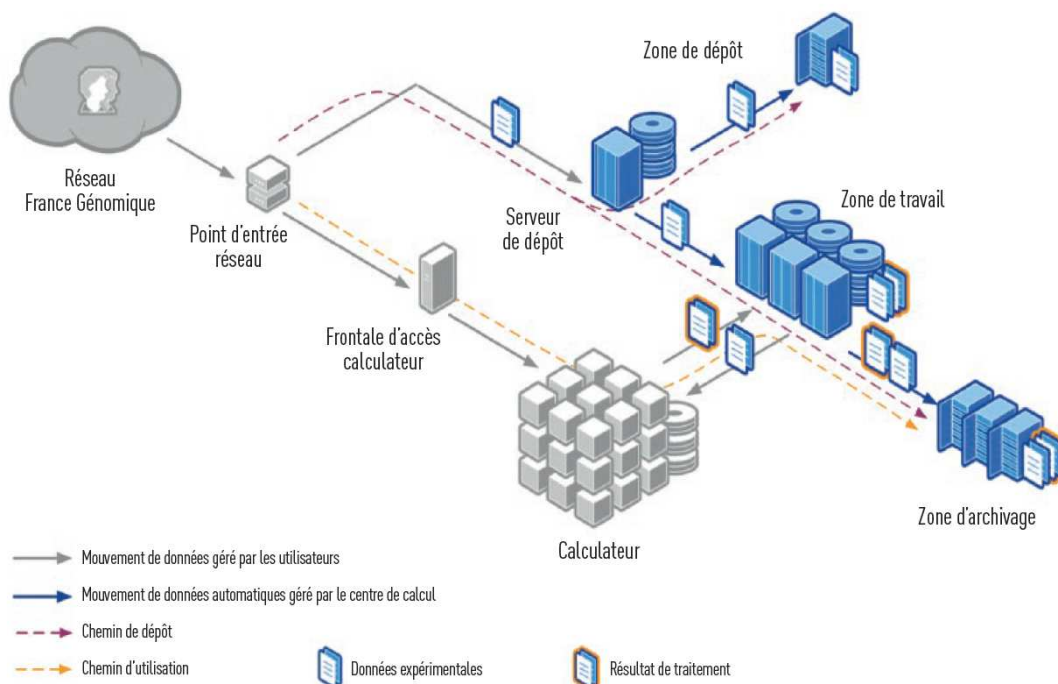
Zone de dépôt

Réseau France Génomique

Point d'entrée réseau

Serveur de dépôt

Zone de travail

Frontale d'accès calculateur

Calculateur

Zone d'archivage

Mouvement de données géré par les utilisateurs

Mouvement de données automatiques géré par le centre de calcul

Chemin de dépôt

Chemin d'utilisation

Données expérimentales

Résultat de traitement